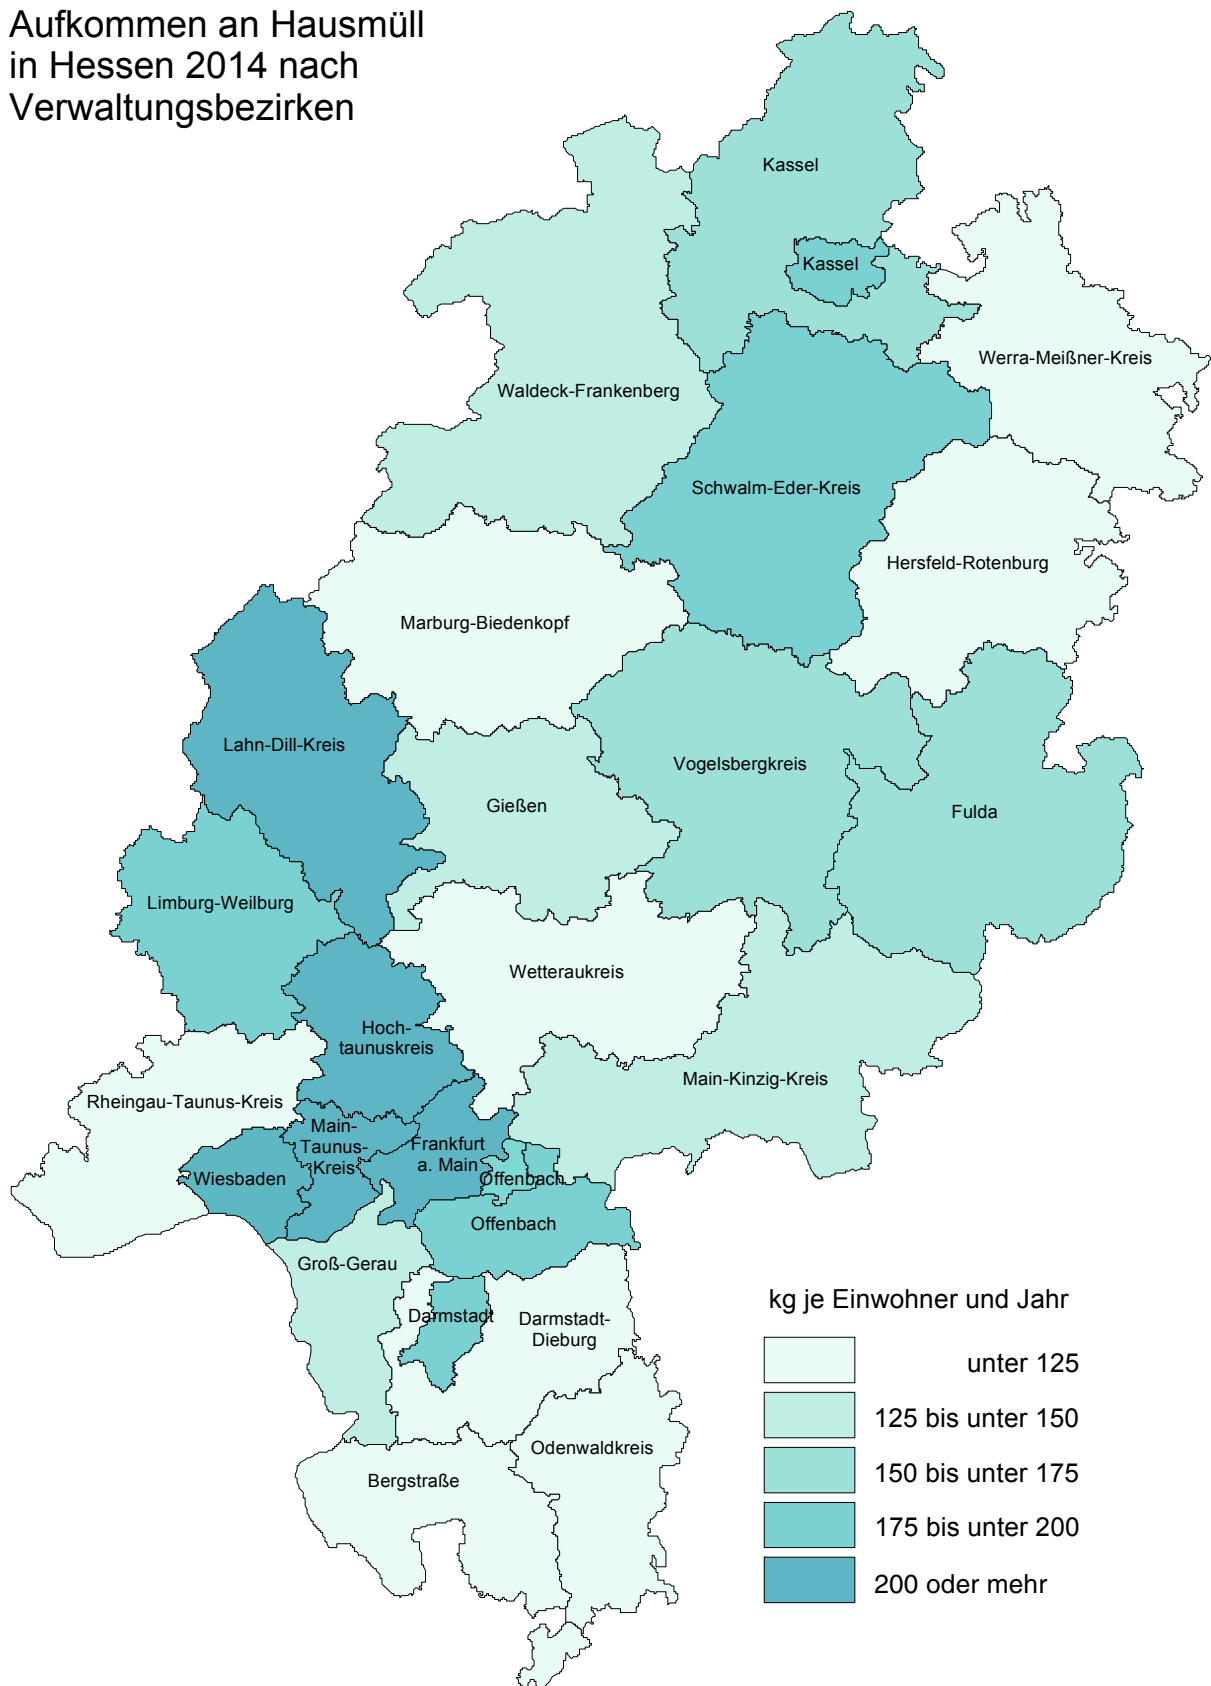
Aufkommen an Hausmüll in Hessen 2014 nach Verwaltungsbezirken

Kassel
Kassel
Werra-Meißner-Kreis
Waldeck-Frankenberg
Schwalm-Eder-Kreis
Hersfeld-Rotenburg
Marburg-Biedenkopf
Lahn-Dill-Kreis
Vogelsbergkreis
Gießen
Fulda
Limburg-Weilburg
Wetteraukreis
Hoch-taunuskreis
Main-Kinzig-Kreis
Rheingau-Taunus-Kreis
Main-Taunus-Kreis
Frankfurt a. Main
Wiesbaden
Offenbach
Offenbach
Groß-Gerau
Darmstadt
Darmstadt-Dieburg
Odenwaldkreis
Bergstraße

kg je Einwohner und Jahr
unter 125
125 bis unter 150
150 bis unter 175
175 bis unter 200
200 oder mehr